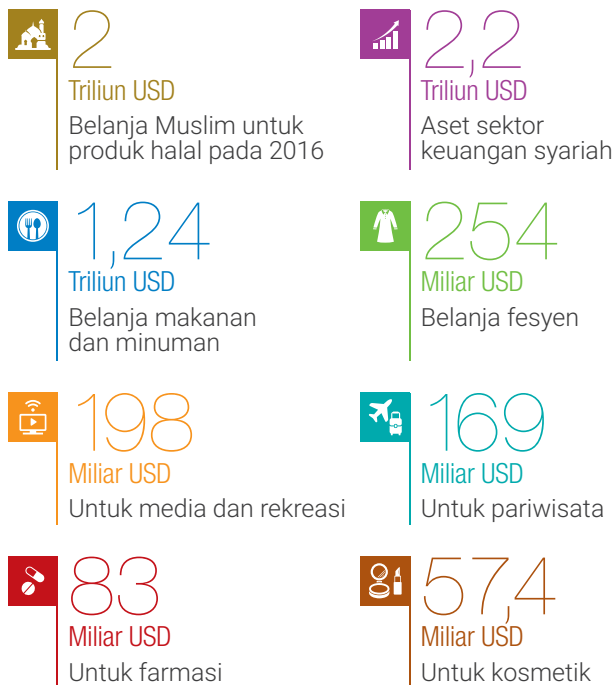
2
Triliun USD
Belanja Muslim untuk produk halal pada 2016

2,2
Triliun USD
Aset sektor keuangan syariah

1,24
Triliun USD
Belanja makanan dan minuman

254
Miliar USD
Belanja fesyen

198
Miliar USD
Untuk media dan rekreasi

169
Miliar USD
Untuk pariwisata

83
Miliar USD
Untuk farmasi

57,4
Miliar USD
Untuk kosmetik